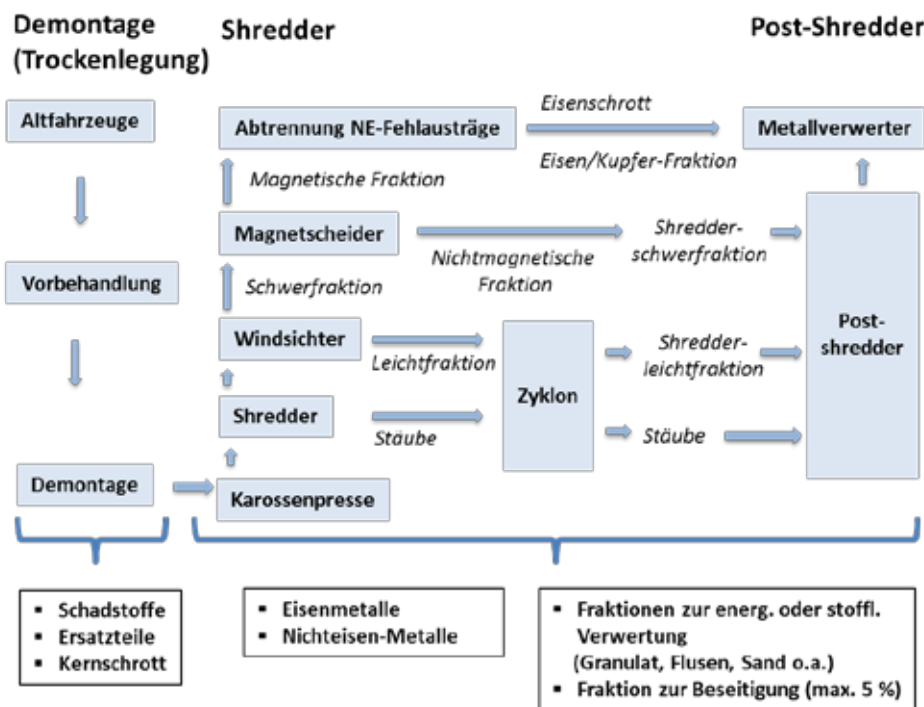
Demontage (Trockenlegung)

Shredder

Post-Shredder

Altfahrzeuge

Vorbehandlung

Demontage

Abtrennung NE-Fehlausträge

Eisenschrott

Eisen/Kupfer-Fraktion

Metallverwerter

Magnetische Fraktion

Magnetscheider

Nichtmagnetische Fraktion

Shredder-schwerfraktion

Schwerfraktion

Windsichter

Leichtfraktion

Zyklon

Shredder-leichtfraktion

Post-shredder

Shredder

Stäube

Stäube

Karossenpresse

- Schadstoffe
- Ersatzteile
- Kernschrott

- Eisenmetalle
- Nichteisen-Metalle

- Fraktionen zur energ. oder stoffl. Verwertung (Granulat, Flusen, Sand o.a.)
- Fraktion zur Beseitigung (max. 5 %)